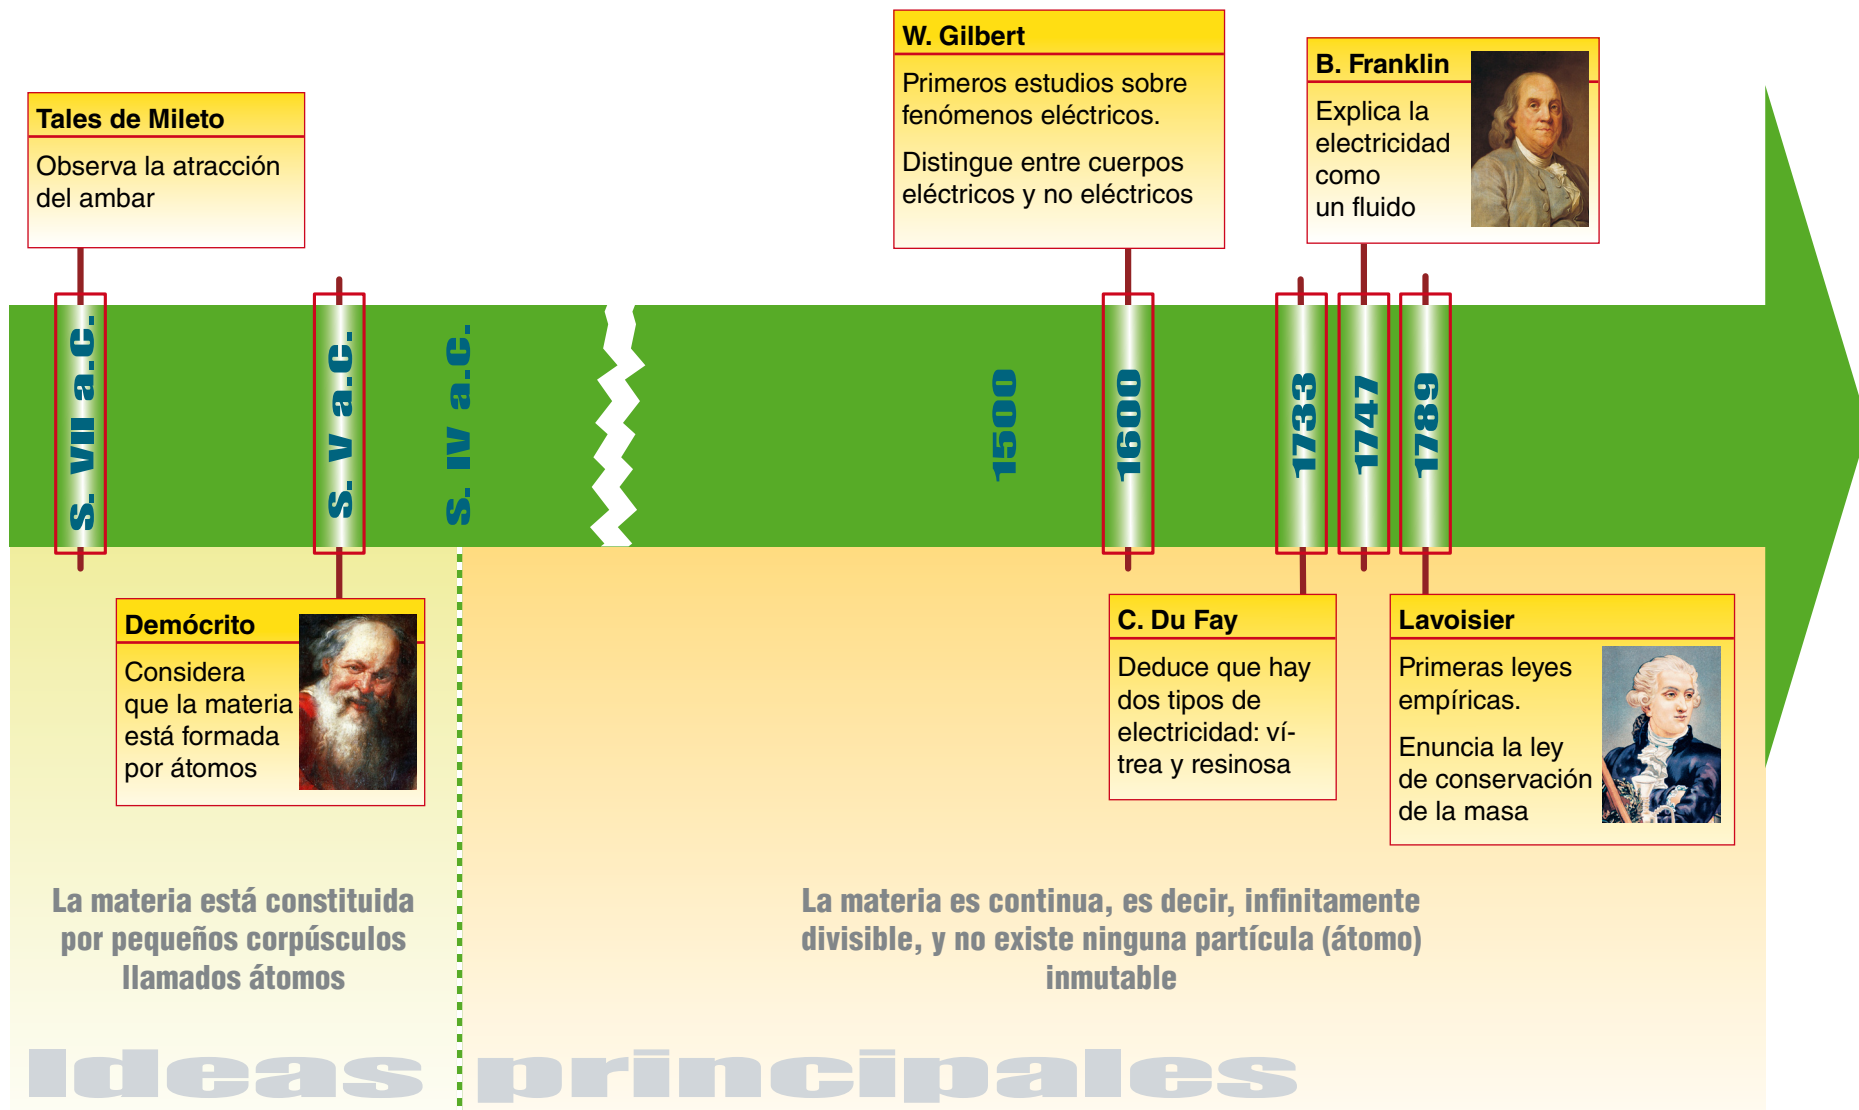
W. Gilbert

Primeros estudios sobre fenómenos eléctricos.

Distingue entre cuerpos eléctricos y no eléctricos

B. Franklin

Explica la electricidad como un fluido

Tales de Mileto

Observa la atracción del ambar

S. VII a.C.

S. V a.C.

S. IV a.C.

1500

1600

1733

1747

1789

Demócrito

Considera que la materia está formada por átomos

C. Du Fay

Deduce que hay dos tipos de electricidad: vítrea y resinosa

Lavoisier

Primeras leyes empíricas.

Enuncia la ley de conservación de la masa

La materia está constituida por pequeños corpúsculos llamados átomos

La materia es continua, es decir, infinitamente divisible, y no existe ninguna partícula (átomo) inmutable

Ideas principales